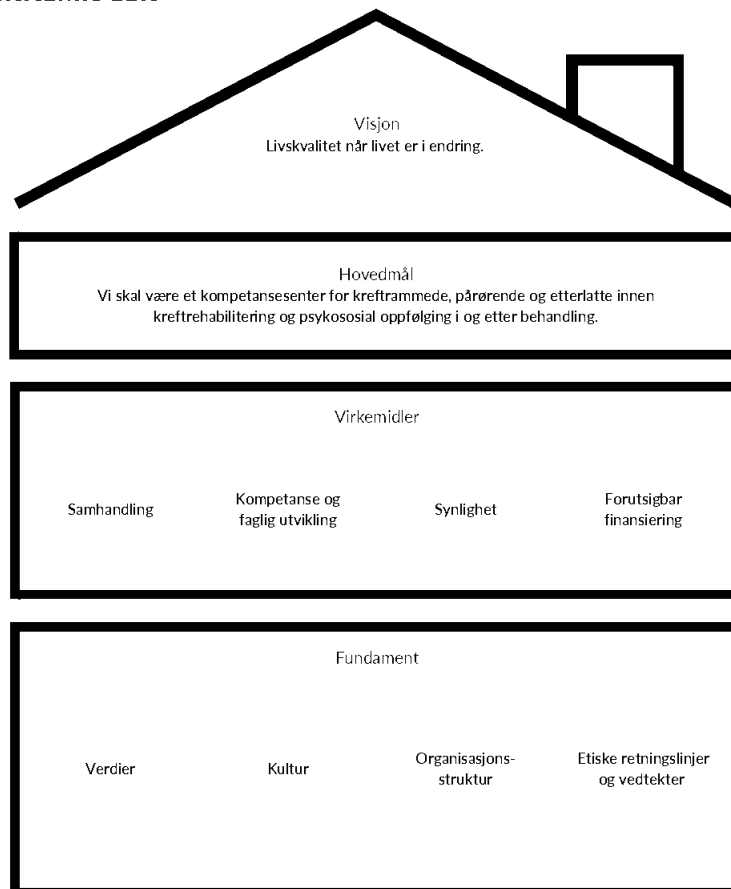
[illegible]

Visjon
Livskvalitet når livet er i endring.

Hovedmål
Vi skal være et kompetansesenter for kreftrammede, pårørende og etterlatte innen kreftrehabilitering og psykososial oppfølging i og etter behandling.

Virkemidler

Samhandling

Kompetanse og faglig utvikling

Synlighet

Forutsigbar finansiering

Fundament

Verdier

Kultur

Organisasjons-struktur

Etiske retningslinjer og vedtekter